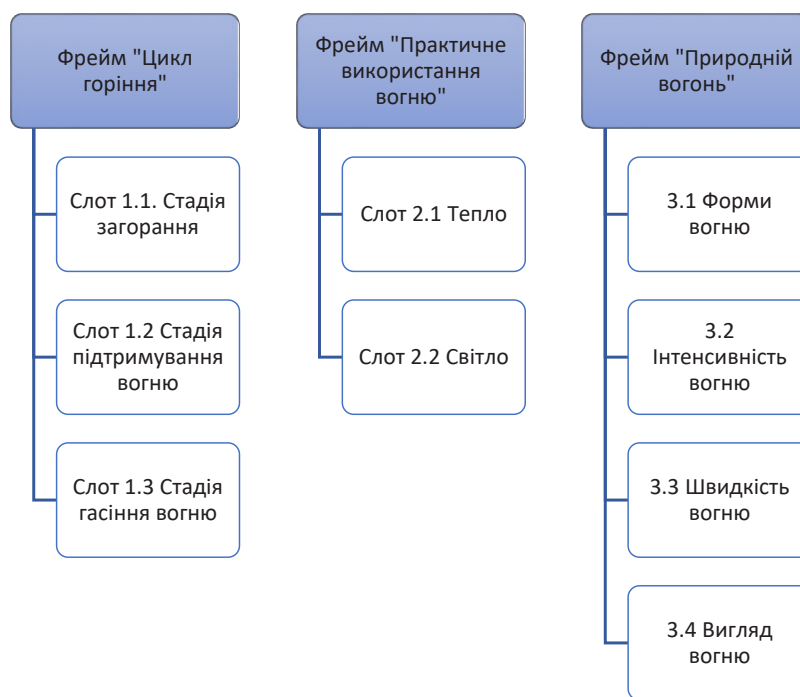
Фрейм "Цикл горіння"

Слот 1.1. Стадія загорання

Слот 1.2 Стадія підтримування вогню

Слот 1.3 Стадія гасіння вогню

Фрейм "Практичне використання вогню"

Слот 2.1 Тепло

Слот 2.2 Світло

Фрейм "Природній вогонь"

3.1 Форми вогню

3.2 Інтенсивність вогню

3.3 Швидкість вогню

3.4 Вигляд вогню